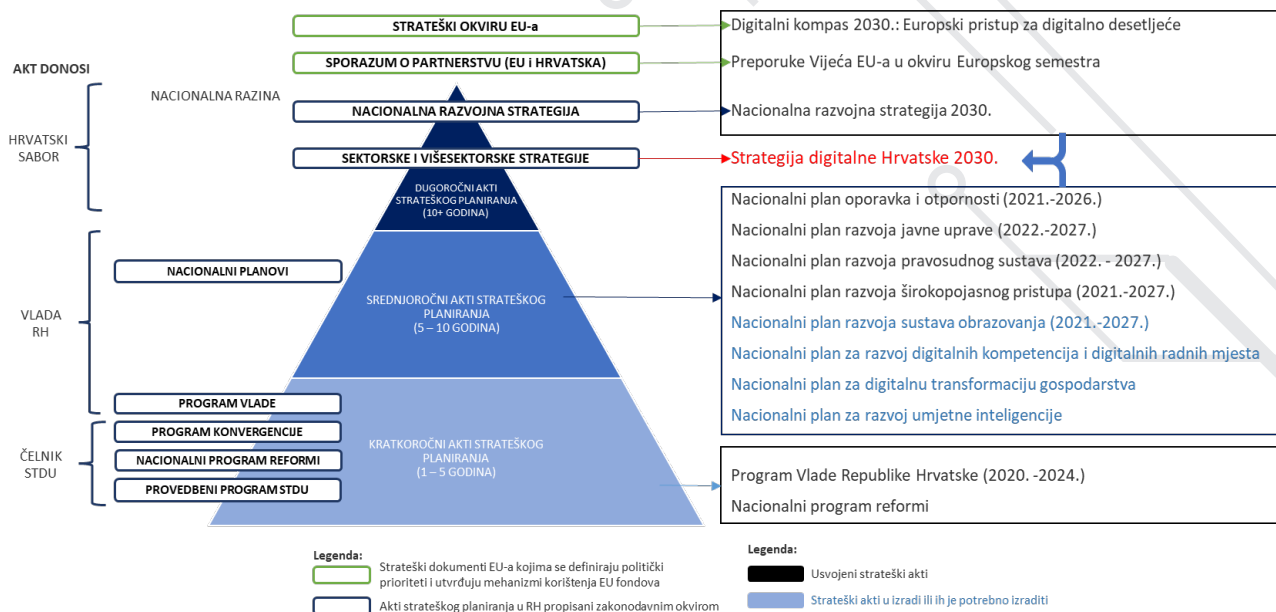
STRATEŠKI OKVIRU EU-a

SPORAZUM O PARTNERSTVU (EU i HRVATSKA)

AKT DONOSI

NACIONALNA RAZINA

NACIONALNA RAZVOJNA STRATEGIJA

HRVATSKI SABOR

SEKTORSKE I VIŠESEKTORSKE STRATEGIJE

DUGOROČNI AKTI STRATEŠKOG PLANIRANJA (10+ GODINA)

NACIONALNI PLANOVI

VLADA RH

SREDNJOROČNI AKTI STRATEŠKOG PLANIRANJA (5 – 10 GODINA)

PROGRAM VLADE

PROGRAM KONVERGENCIJE

ČELNIK STDU

NACIONALNI PROGRAM REFORMI

PROVEDBENI PROGRAM STDU

KRATKOROČNI AKTI STRATEŠKOG PLANIRANJA (1 – 5 GODINA)

Digitalni kompas 2030.: Europski pristup za digitalno desetljeće

Preporuke Vijeća EU-a u okviru Europskog semestra

Nacionalna razvojna strategija 2030.

Strategija digitalne Hrvatske 2030.

Nacionalni plan oporavka i otpornosti (2021.-2026.)

Nacionalni plan razvoja javne uprave (2022.-2027.)

Nacionalni plan razvoja pravosudnog sustava (2022. - 2027.)

Nacionalni plan razvoja širokopojasnog pristupa (2021.-2027.)

Nacionalni plan razvoja sustava obrazovanja (2021.-2027.)

Nacionalni plan za razvoj digitalnih kompetencija i digitalnih radnih mjesta

Nacionalni plan za digitalnu transformaciju gospodarstva

Nacionalni plan za razvoj umjetne inteligencije

Program Vlade Republike Hrvatske (2020. -2024.)

Nacionalni program reformi

Legenda:

Strateški dokumenti EU-a kojima se definiraju politički prioriteti i utvrđuju mehanizmi korištenja EU fondova

Akti strateškog planiranja u RH propisani zakonodavnim okvirom

Legenda:

Usvojeni strateški akti

Strateški akti u izradi ili ih je potrebno izraditi